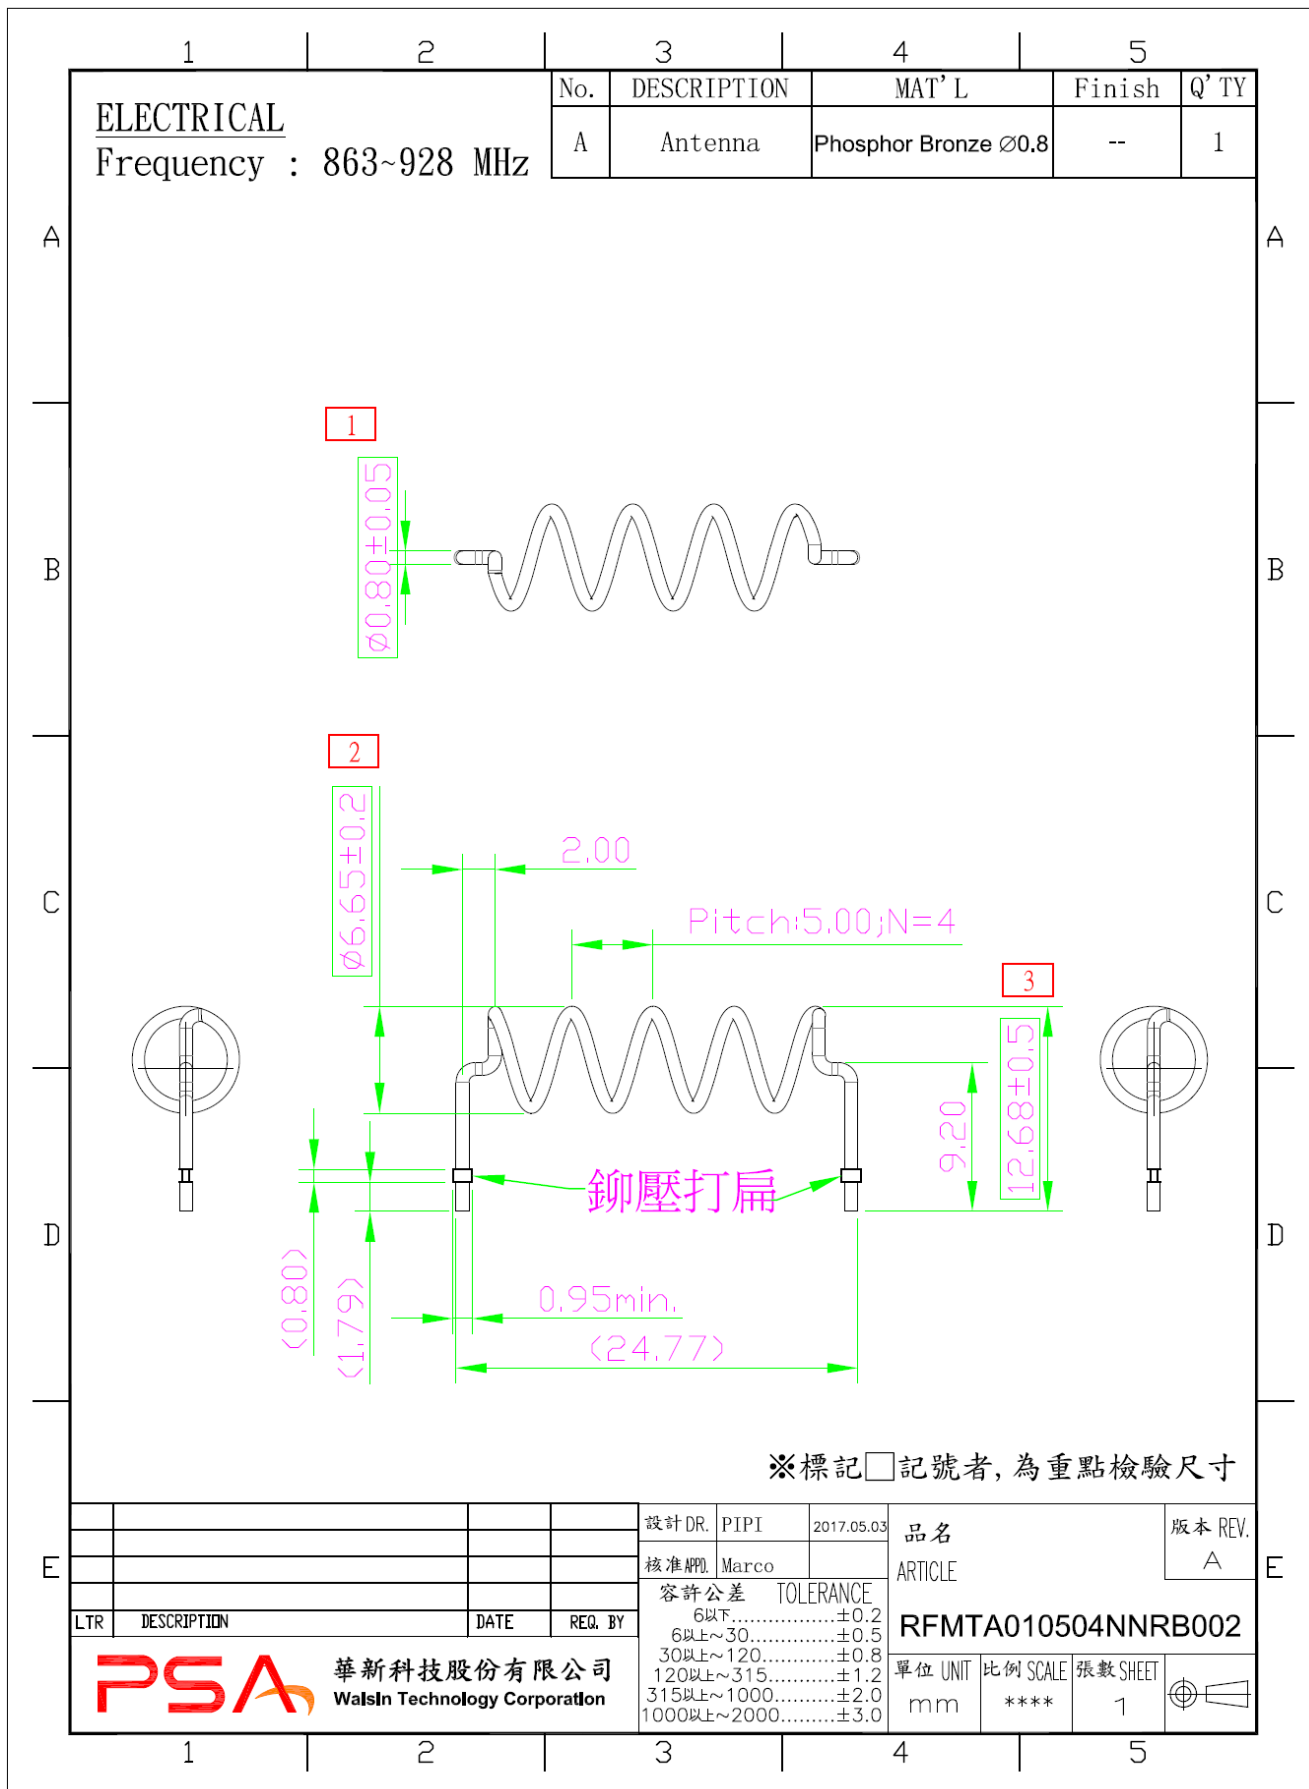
1 2 3 4 5

ELECTRICAL
Frequency : 863~928 MHz

| No. | DESCRIPTION | MAT'L | Finish | Q'TY |
|---|---|---|---|---|
| A | Antenna | Phosphor Bronze $\varnothing$0.8 | -- | 1 |

A B C D E

1
$\varnothing$0.80±0.05

2
$\varnothing$6.65±0.2
2.00
Pitch:5.00;N=4
3
9.20
12.68±0.5
鉚壓打扁
(0.80)
(1.79)
0.95min.
(24.77)

※標記□記號者，為重點檢驗尺寸

| LTR | DESCRIPTION | DATE | REQ. BY |
|---|---|---|---|

設計 DR. PIPI 2017.05.03
核准 APPD. Marco
容許公差 TOLERANCE
6以下..................±0.2
6以上~30..............±0.5
30以上~120............±0.8
120以上~315...........±1.2
315以上~1000..........±2.0
1000以上~2000.........±3.0

品名 ARTICLE
版本 REV. A
RFMTA010504NNRB002
單位 UNIT mm
比例 SCALE ****
張數 SHEET 1

PSA 華新科技股份有限公司 Walsin Technology Corporation

1 2 3 4 5